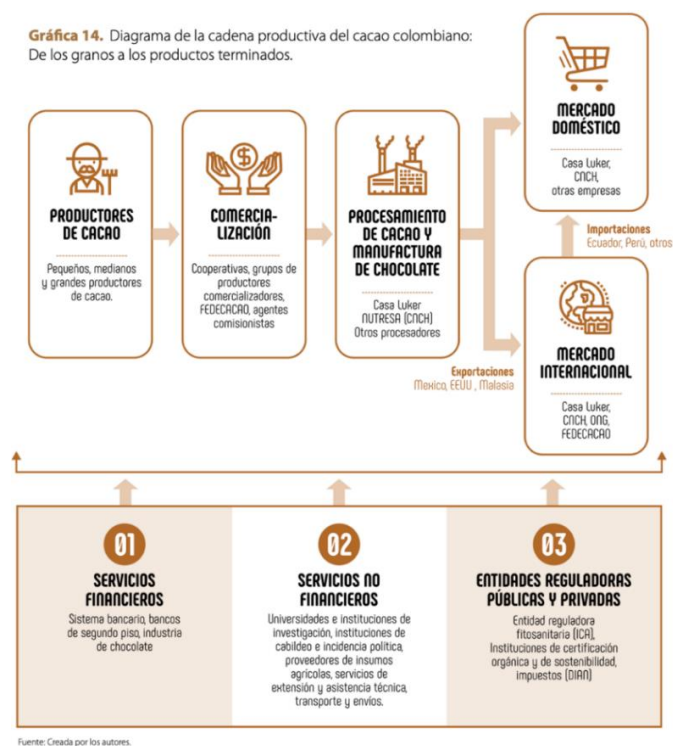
**Gráfica 14.** Diagrama de la cadena productiva del cacao colombiano: De los granos a los productos terminados.

PRODUCTORES DE CACAO

Pequeños, medianos y grandes productores de cacao.

COMERCIALIZACIÓN

Cooperativas, grupos de productores comercializadores, FEDECACAO, agentes comisionistas

PROCESAMIENTO DE CACAO Y MANUFACTURA DE CHOCOLATE

Casa Luker
NUTRESA (CNCH)
Otros procesadores

MERCADO DOMÉSTICO

Casa Luker, CNCH, otras empresas

Importaciones
Ecuador, Perú, otros

Exportaciones
Mexico, EEUU , Malasia

MERCADO INTERNACIONAL

Casa Luker, CNCH, ONG, FEDECACAO

01

SERVICIOS FINANCIEROS

Sistema bancario, bancos de segundo piso, industria de chocolate

02

SERVICIOS NO FINANCIEROS

Universidades e instituciones de investigación, instituciones de cabildeo e incidencia política, proveedores de insumos agrícolas, servicios de extensión y asistencia técnica, transporte y envíos.

03

ENTIDADES REGULADORAS PÚBLICAS Y PRIVADAS

Entidad reguladora fitosanitaria (ICA), Instituciones de certificación orgánica y de sostenibilidad, impuestos (DIAN)

Fuente: Creada por los autores.